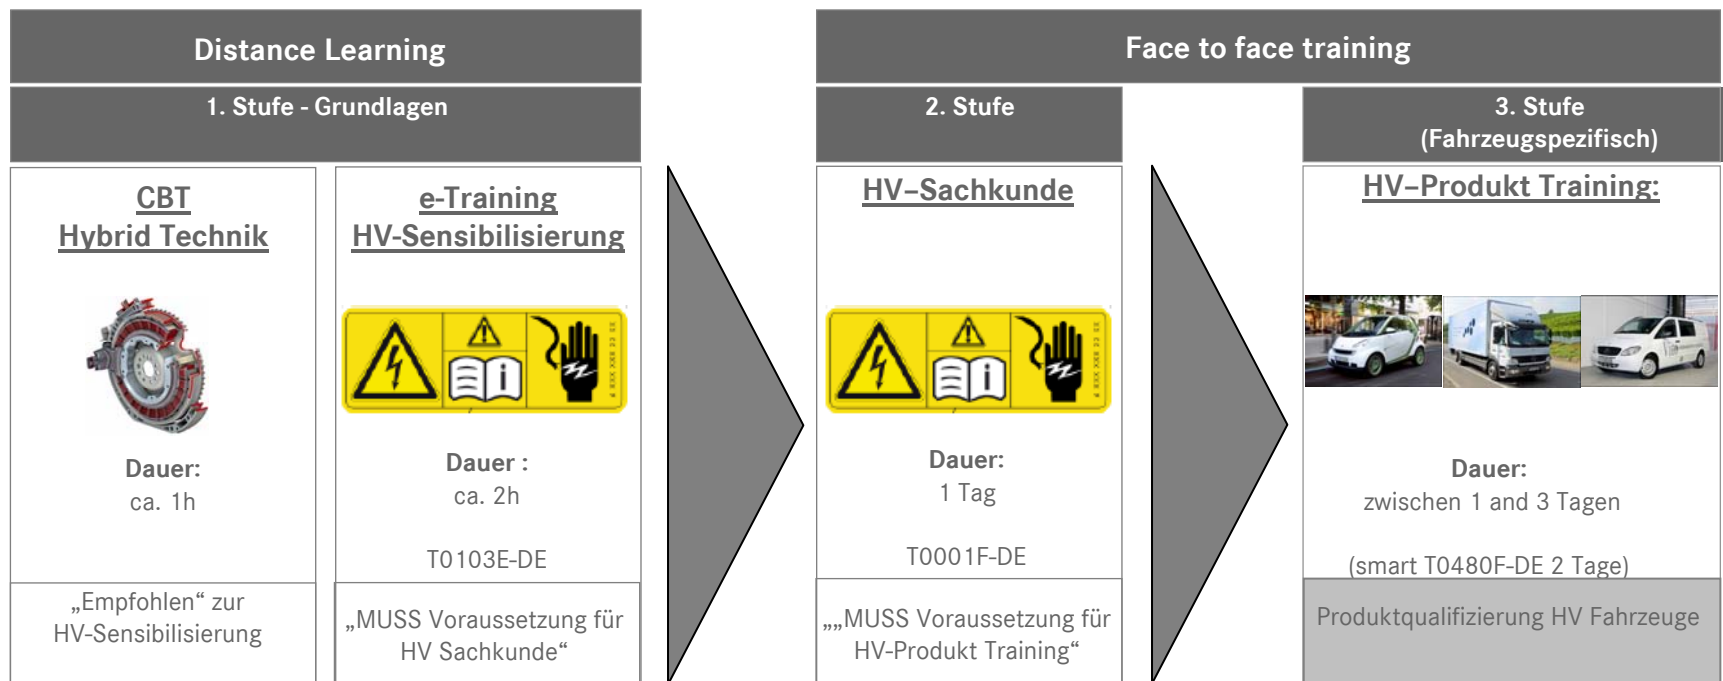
Distance Learning

1. Stufe - Grundlagen

CBT
Hybrid Technik

Dauer:
ca. 1h

„Empfohlen“ zur HV-Sensibilisierung

e-Training
HV-Sensibilisierung

Dauer :
ca. 2h

T0103E-DE

„MUSS Voraussetzung für HV Sachkunde“

Face to face training

2. Stufe

HV–Sachkunde

Dauer:
1 Tag

T0001F-DE

„„MUSS Voraussetzung für HV-Produkt Training“

3. Stufe
(Fahrzeugspezifisch)

HV–Produkt Training:

Dauer:
zwischen 1 and 3 Tagen

(smart T0480F-DE 2 Tage)

Produktqualifizierung HV Fahrzeuge